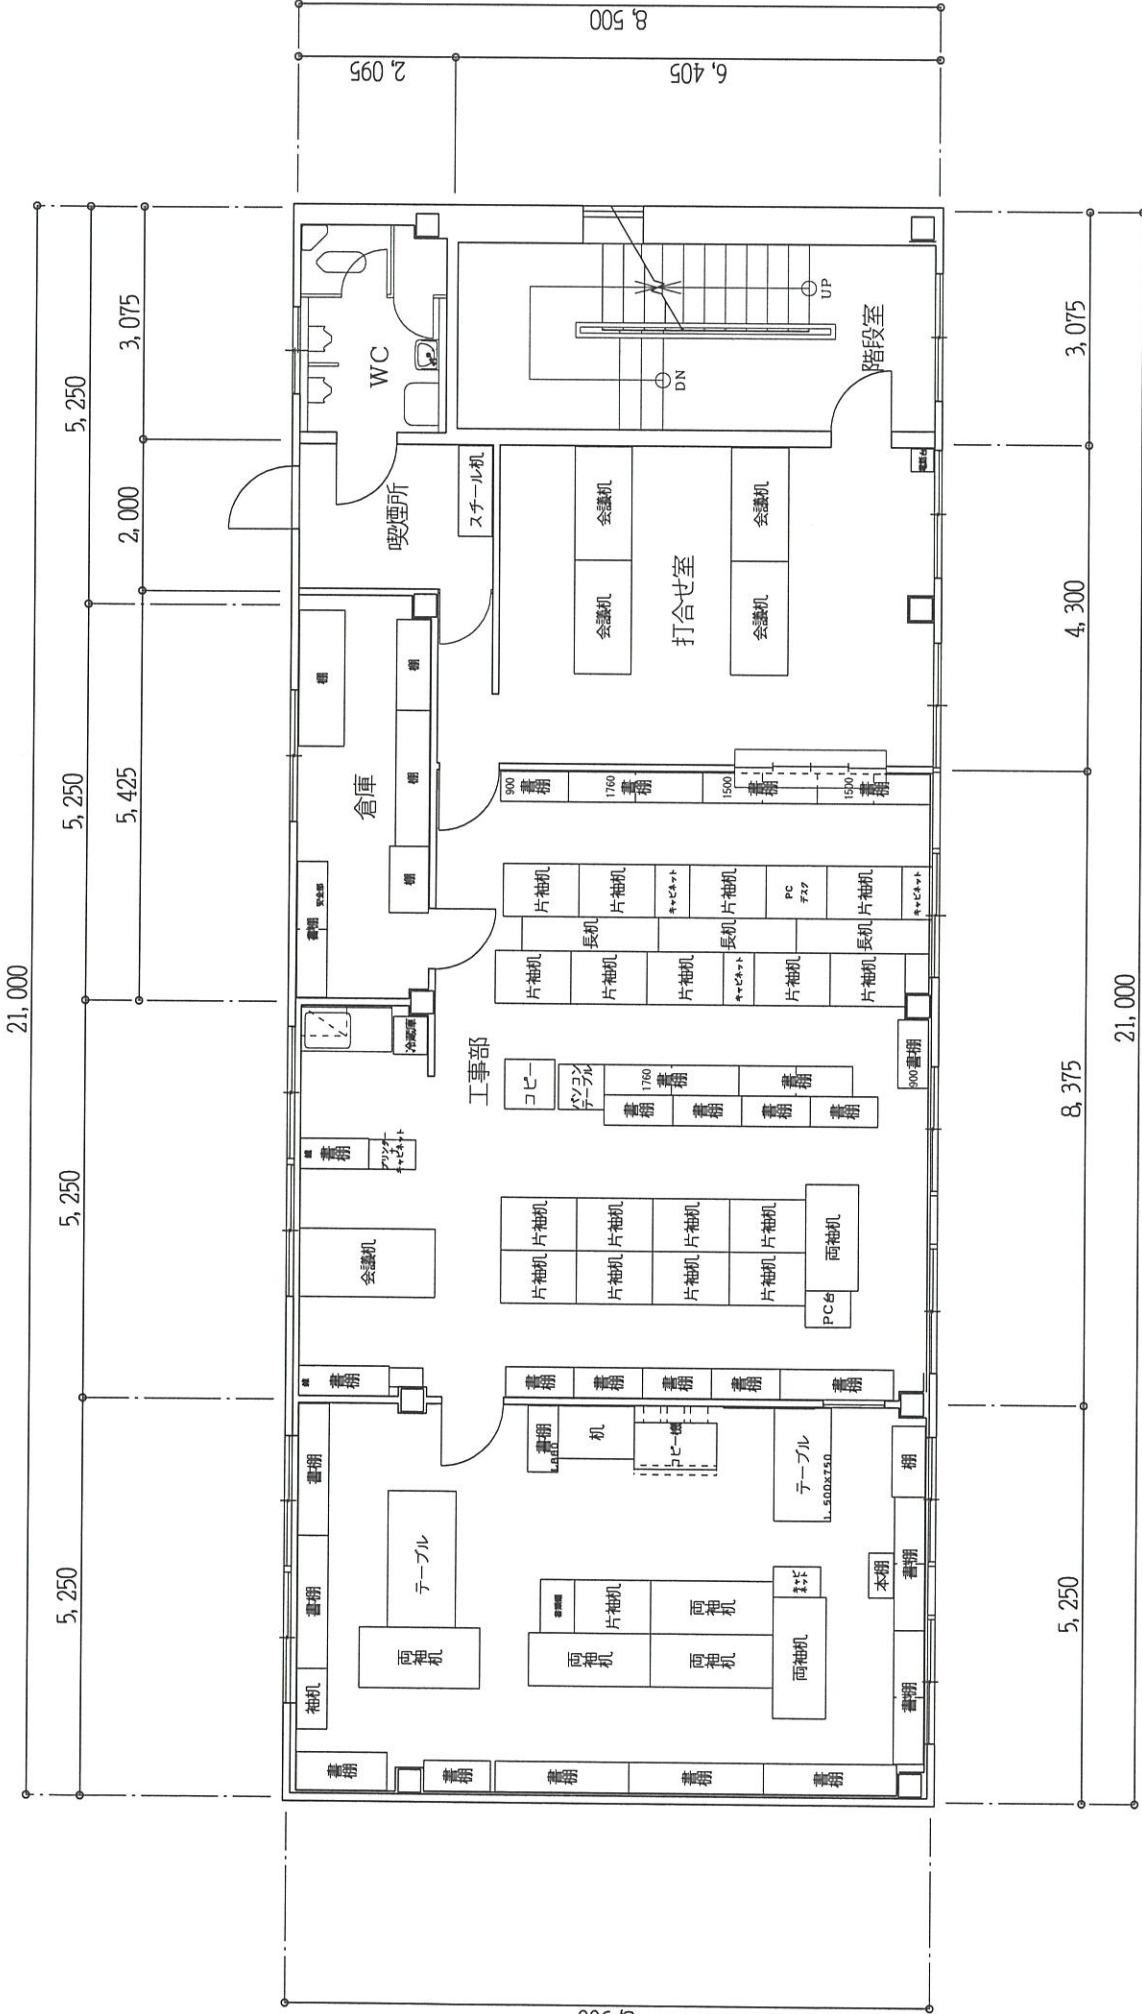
8,500
2,095
6,405

21,000
5,250
3,075
2,000
5,250
5,425
5,250
5,250

WC
喫煙所
スチール机
階段室
DN
UP
会議机
会議机
会議机
会議机
打合せ室
棚
棚
棚
倉庫
900 書棚
1760 書棚
1500 書棚
1500 書棚
書棚 安全靴
片袖机
片袖机
キャビネット
片袖机
PC デスク
片袖机
キャビネット
長机
長机
長机
片袖机
片袖机
片袖机
キャビネット
片袖机
片袖机
冷蔵庫
工事部
コピー
パソコンテーブル
1760 書棚
書棚
書棚
書棚
書棚
書棚
900 書棚
書棚
プリンターキャビネット
会議机
片袖机
片袖机
片袖机
片袖机
片袖机
片袖机
片袖机
片袖机
片袖机
片袖机
両袖机
PC台
書棚
書棚
書棚
書棚
書棚
書棚
書棚
机
コピー機
テーブル 1,500×750
棚
書棚
テーブル
書棚
片袖机
両袖机
キャビ
本棚
書棚
両袖机
両袖机
両袖机
両袖机
書棚
袖机
書棚
書棚
書棚
書棚
書棚

3,075
4,300
8,375
5,250
21,000